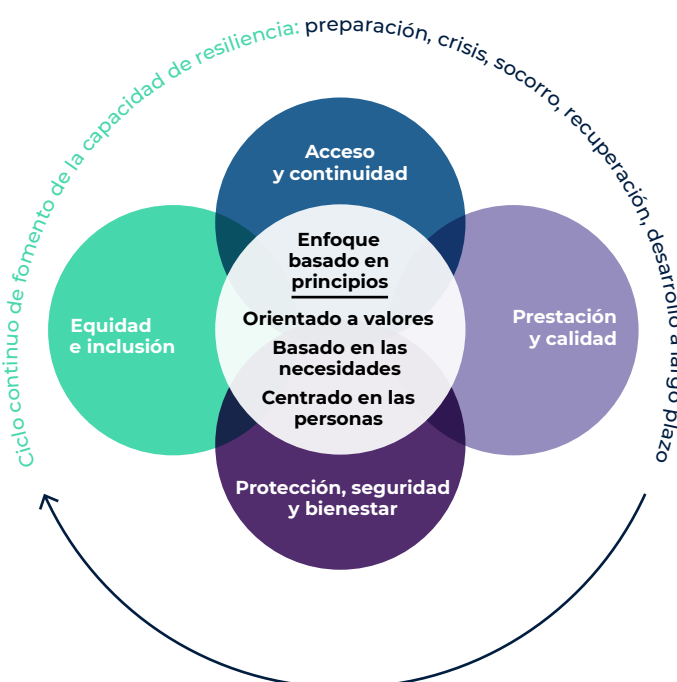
Ciclo continuo de fomento de la capacidad de resiliencia: preparación, crisis, socorro, recuperación, desarrollo a largo plazo

Acceso y continuidad

Equidad e inclusión

Enfoque basado en principios

Orientado a valores

Basado en las necesidades

Centrado en las personas

Prestación y calidad

Protección, seguridad y bienestar